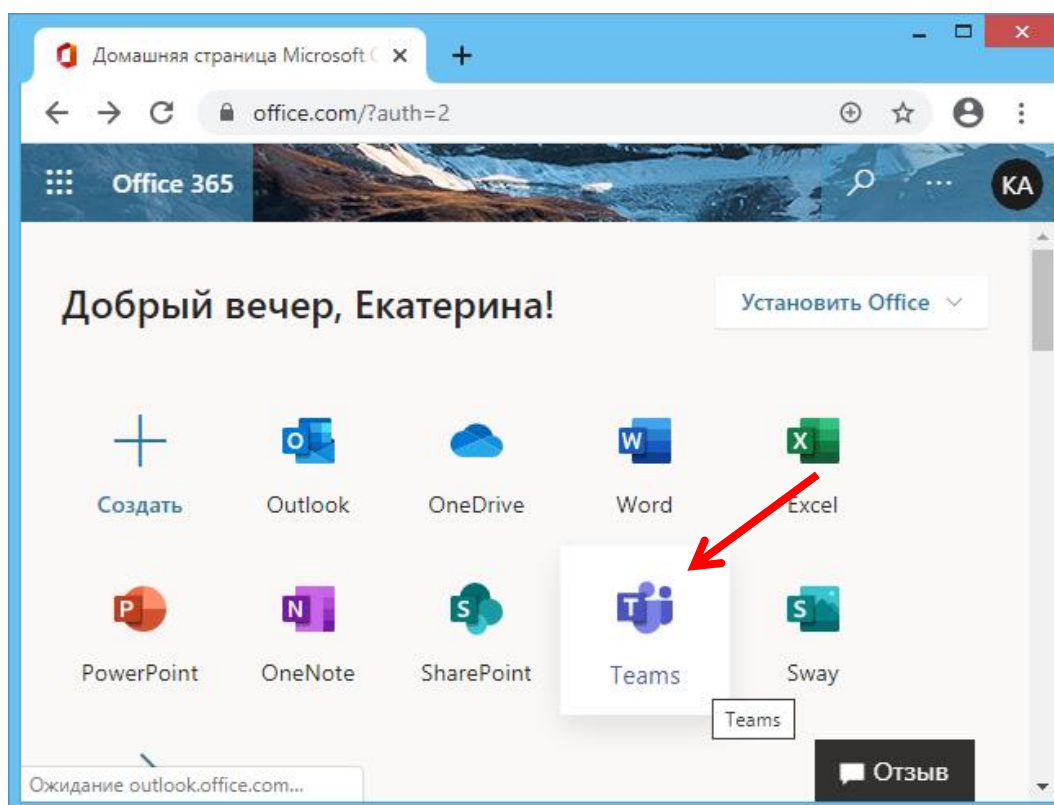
Домашняя страница Microsoft C ×
+
office.com/?auth=2
Office 365
KA
Добрый вечер, Екатерина!
Установить Office
Создать
Outlook
OneDrive
Word
Excel
PowerPoint
OneNote
SharePoint
Teams
Sway
Teams
Ожидание outlook.office.com...
Отзыв